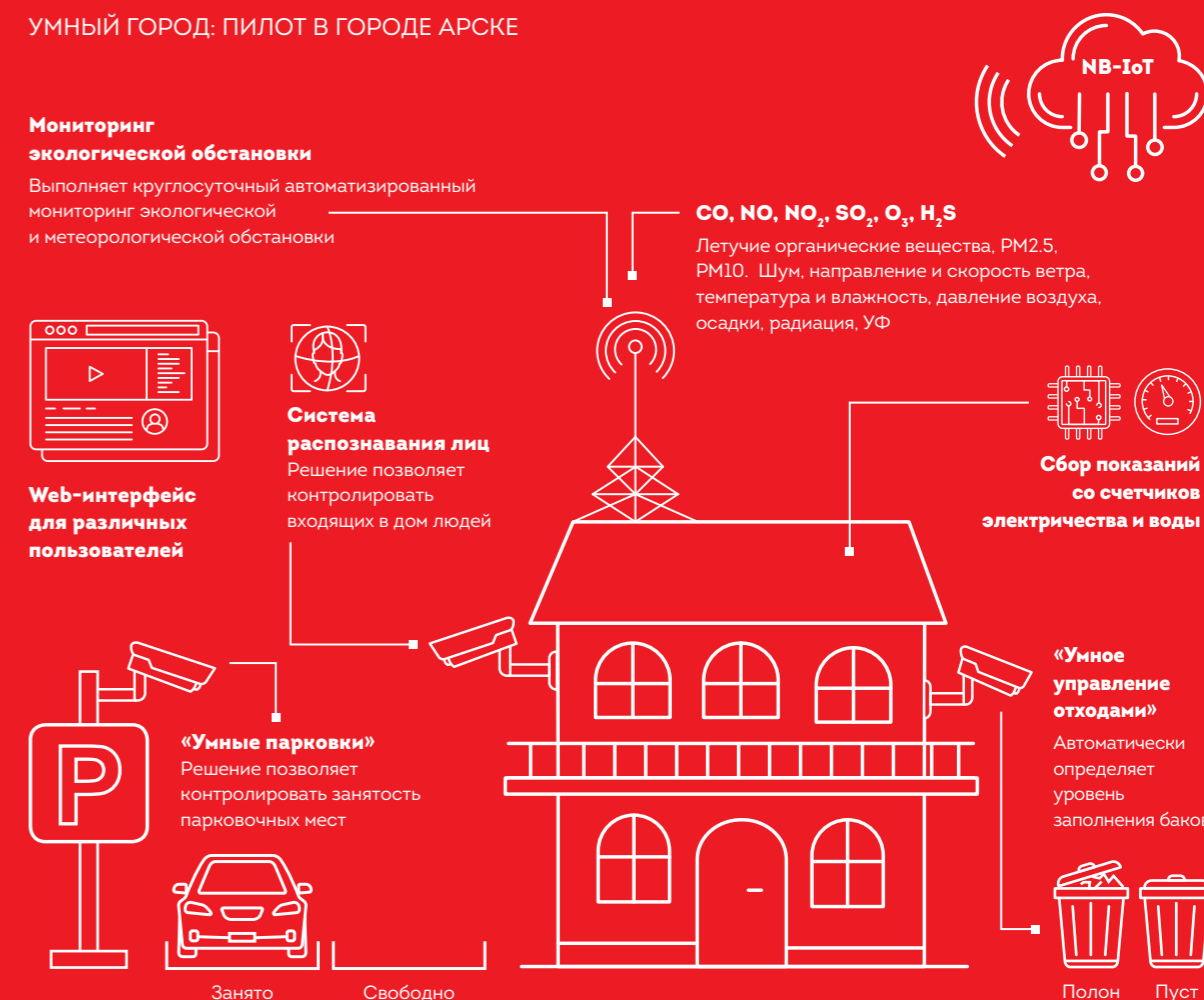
УМНЫЙ ГОРОД: ПИЛОТ В ГОРОДЕ АРСКЕ

NB-IoT

Мониторинг экологической обстановки
Выполняет круглосуточный автоматизированный мониторинг экологической и метеорологической обстановки

CO, NO, $NO_2$, $SO_2$, $O_3$, $H_2S$
Летучие органические вещества, PM2.5, PM10. Шум, направление и скорость ветра, температура и влажность, давление воздуха, осадки, радиация, УФ

Система распознавания лиц
Решение позволяет контролировать входящих в дом людей

Web-интерфейс для различных пользователей

Сбор показаний со счетчиков электричества и воды

«Умное управление отходами»
Автоматически определяет уровень заполнения баков

«Умные парковки»
Решение позволяет контролировать занятость парковочных мест

Занято
Свободно

Полон
Пуст